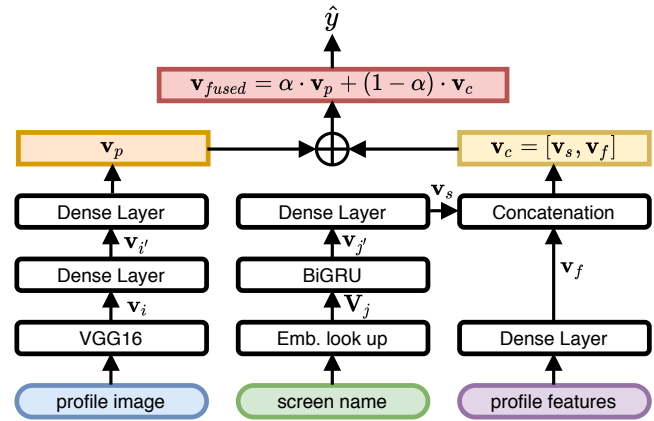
$\hat{y}$

$\mathbf{v}_{fused} = \alpha \cdot \mathbf{v}_p + (1-\alpha) \cdot \mathbf{v}_c$

$\mathbf{v}_p$

$\bigoplus$

$\mathbf{v}_c = [\mathbf{v}_s, \mathbf{v}_f]$

Dense Layer

$\mathbf{v}_{i'}$

Dense Layer

$\mathbf{v}_i$

VGG16

profile image

Dense Layer

$\mathbf{v}_s$

$\mathbf{v}_{j'}$

BiGRU

$\mathbf{V}_j$

Emb. look up

screen name

Concatenation

$\mathbf{v}_f$

Dense Layer

profile features